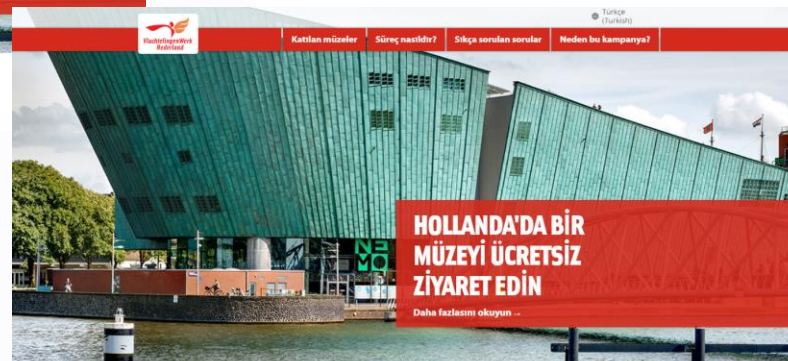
VluchtelingenWerk Nederland

Türkçe (Turkish)

Katılan müzeler | Süreç nasıldır? | Sıkça sorulan sorular | Neden bu kampanya?

HOLLANDA'DA BIR MÜZEYI ÜCRETSIZ ZIYARET EDIN

Daha fazlasını okuyun →

NEMO